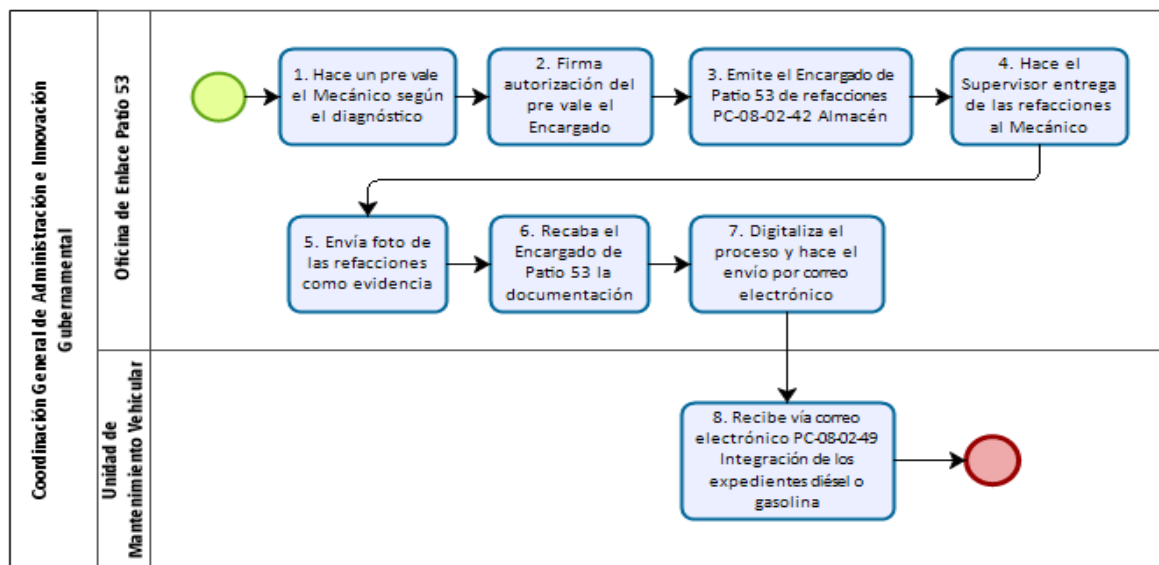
Coordinación General de Administración e Innovación Gubernamental

Oficina de Enlace Patio 53

1. Hace un pre vale el Mecánico según el diagnóstico

2. Firma autorización del pre vale el Encargado

3. Emite el Encargado de Patio 53 de refacciones PC-08-02-42 Almacén

4. Hace el Supervisor entrega de las refacciones al Mecánico

5. Envía foto de las refacciones como evidencia

6. Recaba el Encargado de Patio 53 la documentación

7. Digitaliza el proceso y hace el envío por correo electrónico

Unidad de Mantenimiento Vehicular

8. Recibe vía correo electrónico PC-08-02-49 Integración de los expedientes diésel o gasolina